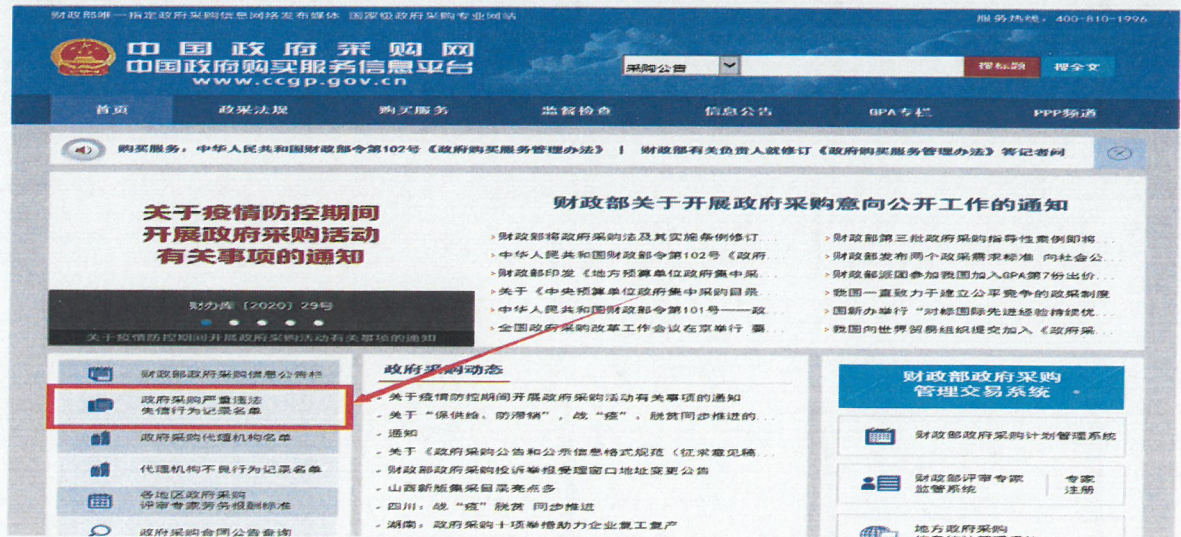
财政部唯一指定政府采购信息网络发布媒体 国家级政府采购专业网站

服务热线：400-810-1996

中国政府采购网
中国政府购买服务信息平台
www.ccgp.gov.cn

采购公告

搜标题 搜全文

首页 政策法规 购买服务 监督检查 信息公告 GPA专栏 PPP频道

购买服务：中华人民共和国财政部令第102号《政府购买服务管理办法》 | 财政部有关负责人就修订《政府购买服务管理办法》答记者问

关于疫情防控期间开展政府采购活动有关事项的通知

财办库［2020］29号

关于疫情防控期间开展政府采购活动有关事项的通知

财政部关于开展政府采购意向公开工作的通知

财政部将政府采购法及其实施条例修订...
中华人民共和国财政部令第102号《政府...
财政部印发《地方预算单位政府集中采...
关于《中央预算单位政府集中采购目录...
中华人民共和国财政部令第101号——政...
全国政府采购改革工作会议在京举行 要...

财政部第三批政府采购指导性案例即将...
财政部发布两个政采需求标准 向社会公...
财政部派团参加我国加入GPA第7份出价...
我国一直致力于建立公平竞争的政采制度
国新办举行“对标国际先进经验持续优...
我国向世界贸易组织提交加入《政府采...

财政部政府采购信息公告栏
政府采购严重违法失信行为记录名单
政府采购代理机构名单
代理机构不良行为记录名单
各地区政府采购评审专家劳务报酬标准
政府采购合同公告查询

政府采购动态

关于疫情防控期间开展政府采购活动有关事项的通知
关于“保供给、防滞销”，战“疫”、脱贫同步推进的...
通知
关于《政府采购公告和公示信息格式规范（征求意见稿...
财政部政府采购投诉举报受理窗口地址变更公告
山西新版集采目录亮点多
四川：战“疫”脱贫 同步推进
湖南：政府采购十项举措助力企业复工复产

财政部政府采购管理交易系统

财政部政府采购计划管理系统

财政部评审专家监管系统

专家注册

地方政府采购